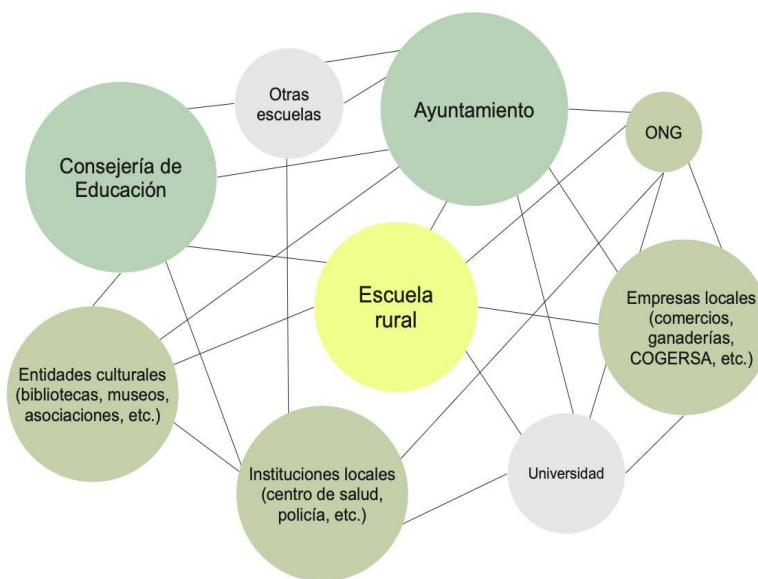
Otras escuelas

Ayuntamiento

ONG

Consejería de Educación

Escuela rural

Empresas locales (comercios, ganaderías, COGERSA, etc.)

Entidades culturales (bibliotecas, museos, asociaciones, etc.)

Instituciones locales (centro de salud, policía, etc.)

Universidad